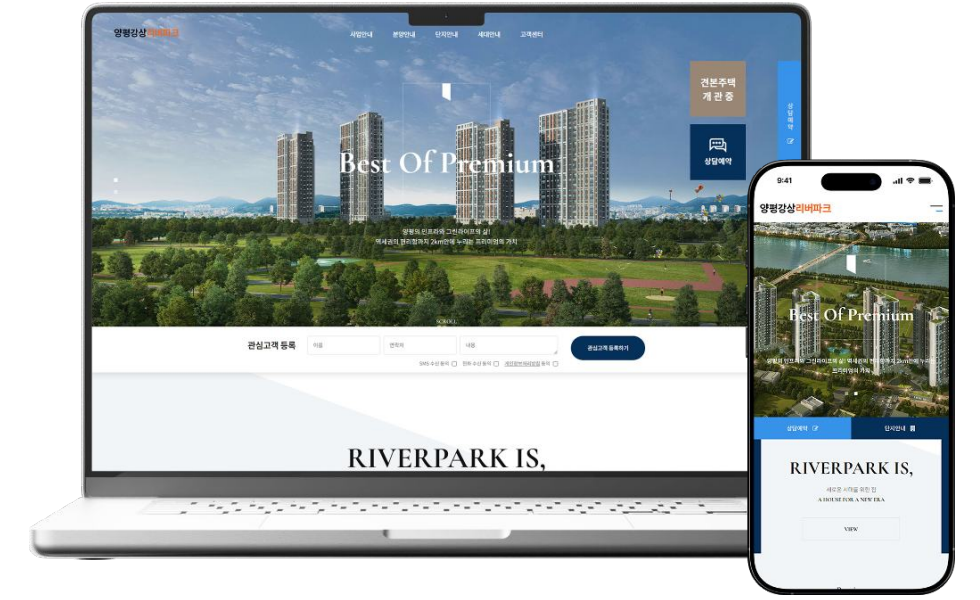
양평강상리버파크

사업안내 분양안내 단지안내 세대안내 고객센터

견본주택 개관중

상담예약

상담예약

Best Of Premium

양평의 인프라와 그린라이프의 삶!
역세권의 편리함까지 2km안에 누리는 프리미엄의 가치

SCROLL

관심고객 등록

이름 연락처 내용

SMS 수신 동의 전화 수신 동의 개인정보처리방침 동의

관심고객 등록하기

RIVERPARK IS,

9:41

양평강상리버파크

Best Of Premium

양평의 인프라와 그린라이프의 삶! 역세권의 편리함까지 2km안에 누리는 프리미엄의 가치

상담예약 단지안내

RIVERPARK IS,

새로운 시대를 위한 집

A HOUSE FOR A NEW ERA

VIEW